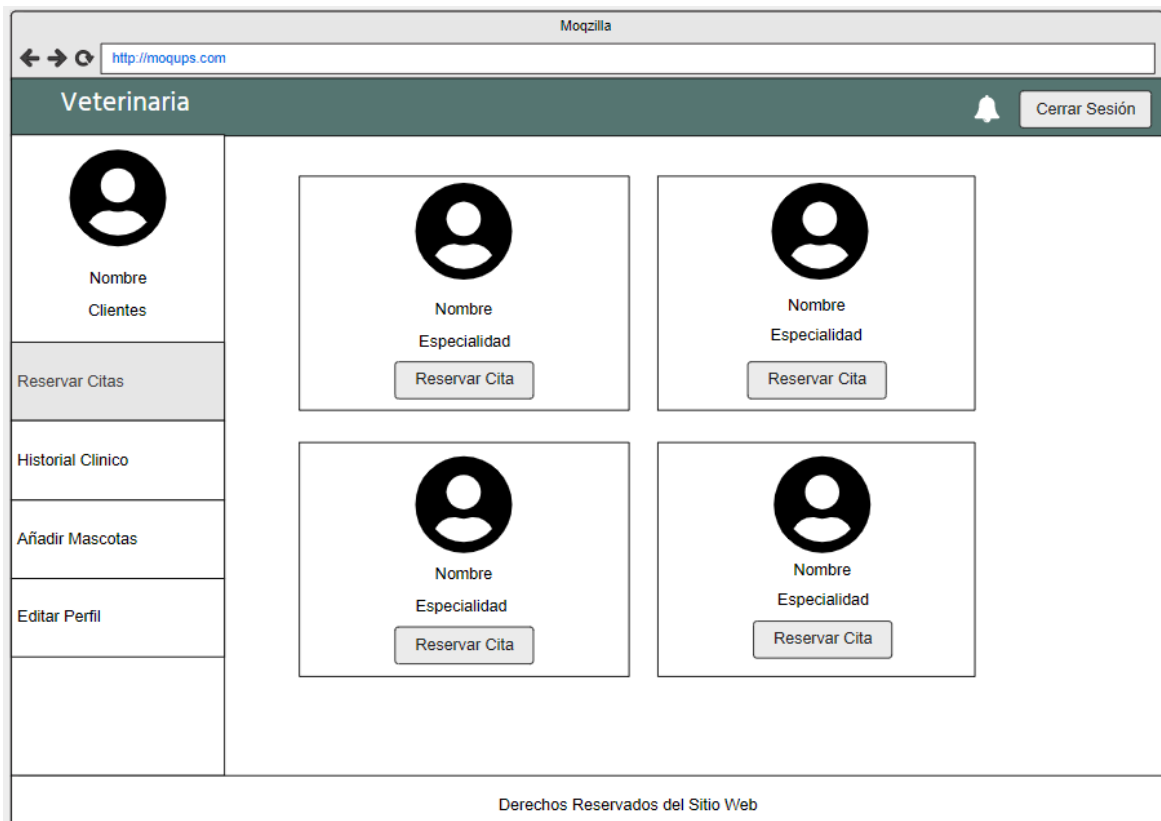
Moqzilla

http://moqups.com

Veterinaria

Cerrar Sesión

Nombre

Clientes

Reservar Citas

Historial Clinico

Añadir Mascotas

Editar Perfil

Nombre

Especialidad

Reservar Cita

Nombre

Especialidad

Reservar Cita

Nombre

Especialidad

Reservar Cita

Nombre

Especialidad

Reservar Cita

Derechos Reservados del Sitio Web